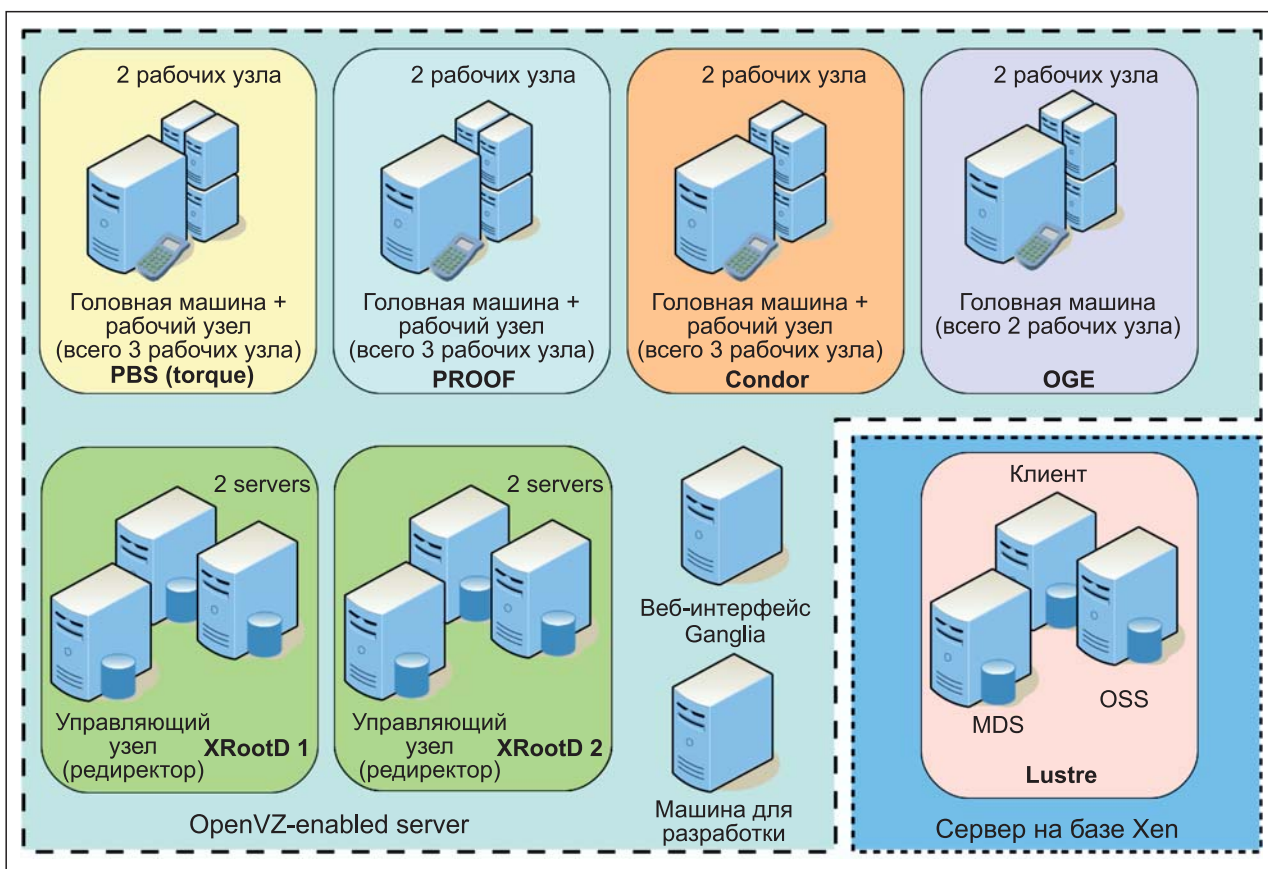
2 рабочих узла

Головная машина + рабочий узел (всего 3 рабочих узла)
**PBS (torque)**

2 рабочих узла

Головная машина + рабочий узел (всего 3 рабочих узла)
**PROOF**

2 рабочих узла

Головная машина + рабочий узел (всего 3 рабочих узла)
**Condor**

2 рабочих узла

Головная машина (всего 2 рабочих узла)
**OGE**

2 servers

Управляющий узел (редиректор)
**XRootD 1**

2 servers

Управляющий узел (редиректор)
**XRootD 2**

Веб-интерфейс Ganglia

Машина для разработки

OpenVZ-enabled server

Клиент

MDS

OSS

**Lustre**

Сервер на базе Xen